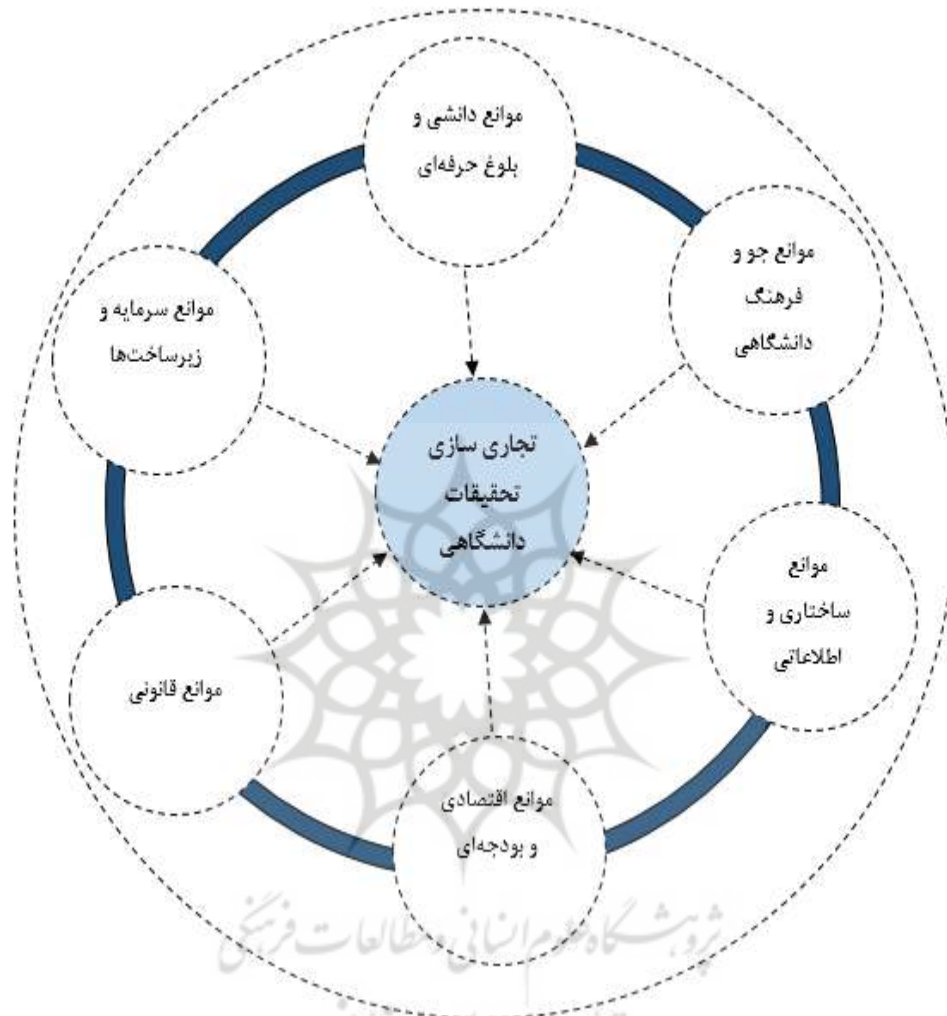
موانع دانشی و بلوغ حرفه‌ای

موانع جو و فرهنگ دانشگاهی

موانع سرمایه و زیرساخت‌ها

تجاری سازی تحقیقات دانشگاهی

موانع ساختاری و اطلاعاتی

موانع قانونی

موانع اقتصادی و بودجه‌ای

پژوهشگاه علوم انسانی و مطالعات فرهنگی